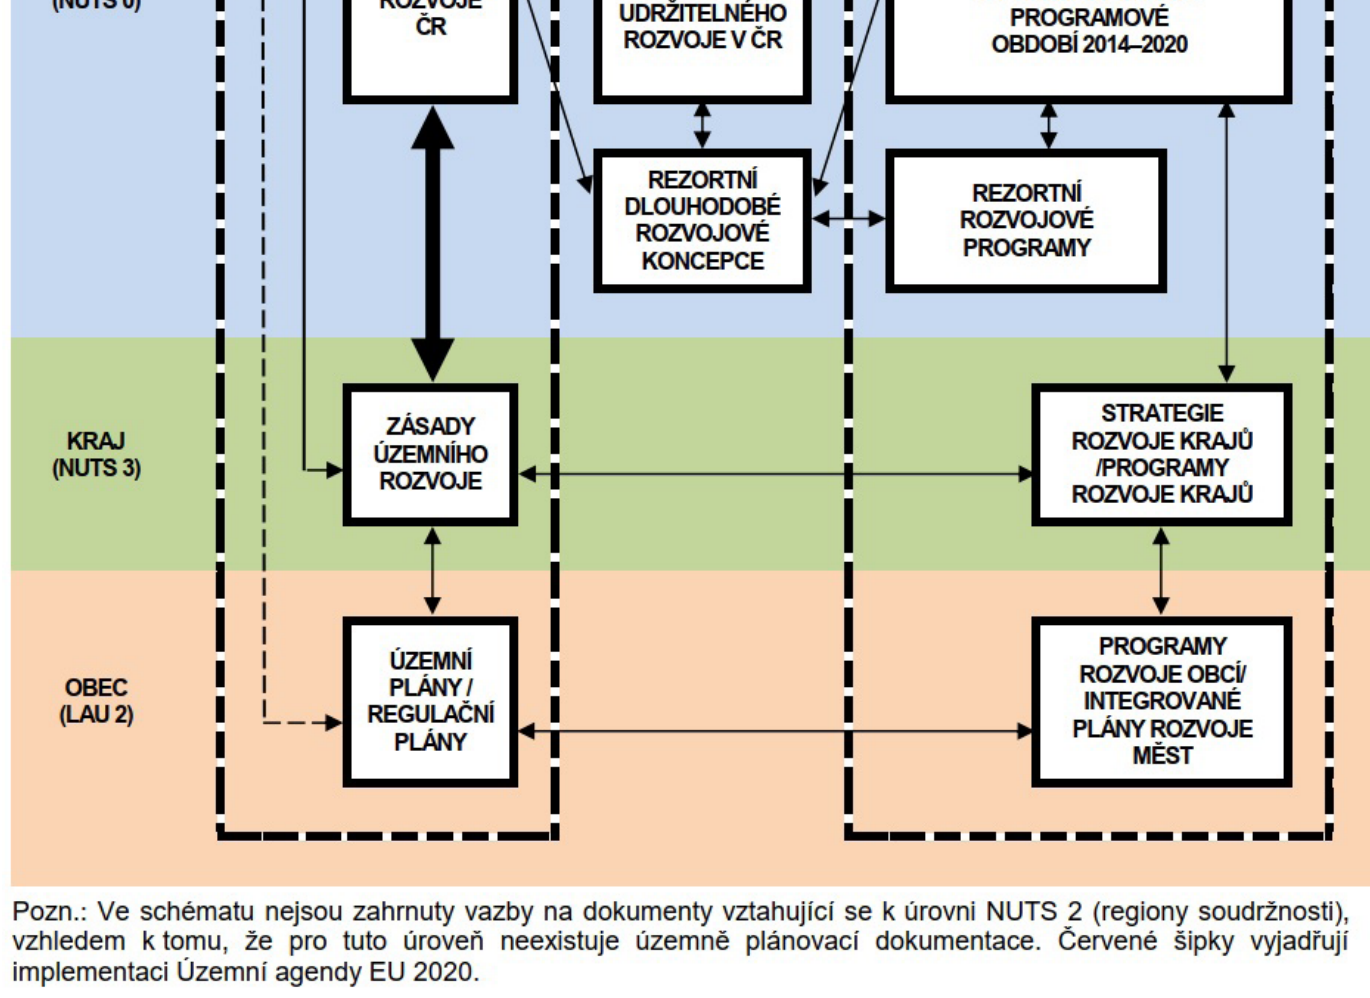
(NUTS 0)

ROZVOJE ČR

UDRŽITELNÉHO ROZVOJE V ČR

PROGRAMOVÉ OBDOBÍ 2014–2020

REZORTNÍ DLOUHODOBÉ ROZVOJOVÉ KONCEPCE

REZORTNÍ ROZVOJOVÉ PROGRAMY

KRAJ (NUTS 3)

ZÁSADY ÚZEMNÍHO ROZVOJE

STRATEGIE ROZVOJE KRAJŮ /PROGRAMY ROZVOJE KRAJŮ

OBEC (LAU 2)

ÚZEMNÍ PLÁNY / REGULAČNÍ PLÁNY

PROGRAMY ROZVOJE OBCÍ/ INTEGROVANÉ PLÁNY ROZVOJE MĚST

Pozn.: Ve schématu nejsou zahrnuty vazby na dokumenty vztahující se k úrovni NUTS 2 (regiony soudržnosti), vzhledem k tomu, že pro tuto úroveň neexistuje územně plánovací dokumentace. Červené šipky vyjadřují implementaci Územní agendy EU 2020.